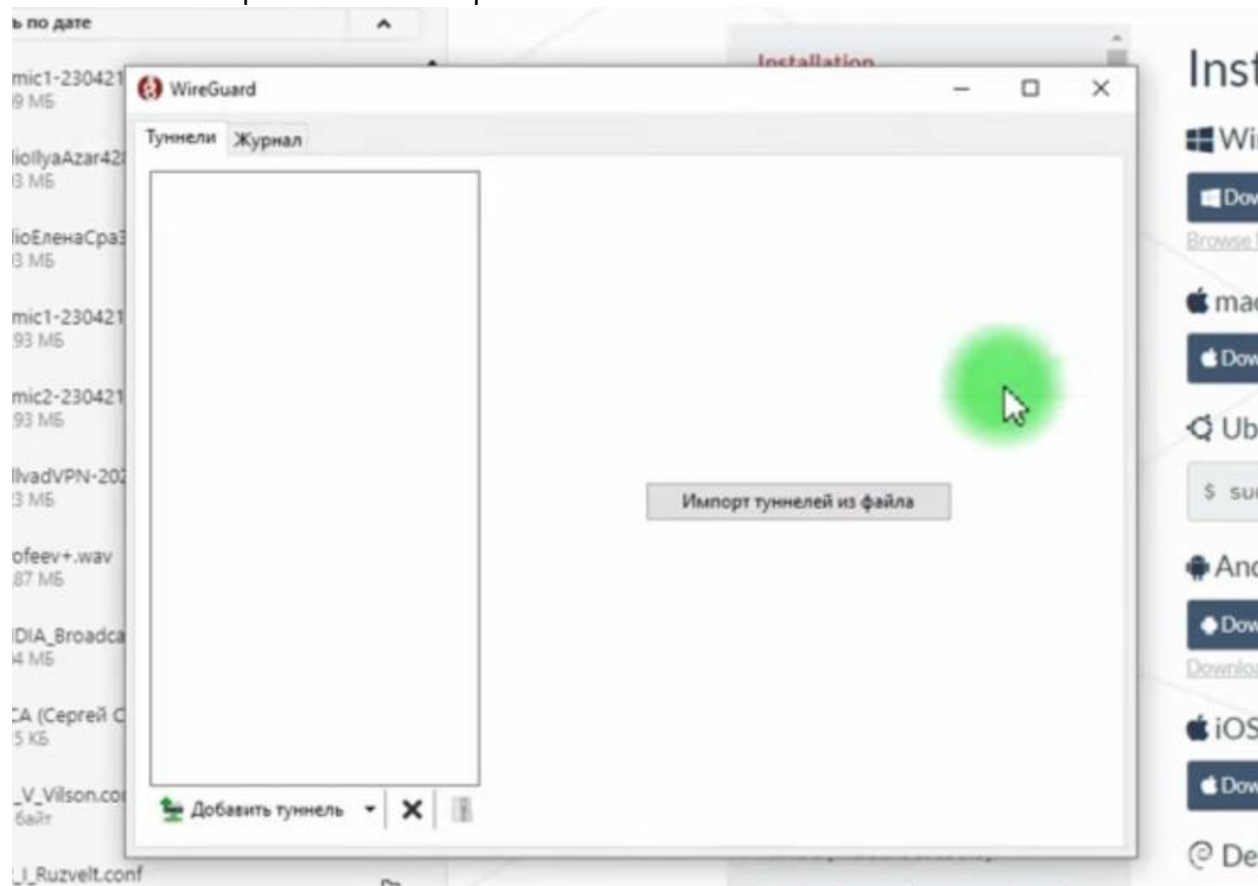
ь по дате

mic1-230421
9 МБ
liollyaAzar42
3 МБ
lioЕленаСра3
3 МБ
mic1-230421
93 МБ
mic2-230421
93 МБ
llvadVPN-202
3 МБ
ofeev+.wav
87 МБ
DIA_Broadca
4 МБ
A (Сергей С
5 КБ
_V_Vilson.co
байт
_I_Ruzvelt.conf

Installation

WireGuard

Туннели Журнал

Импорт туннелей из файла

Добавить туннель

Inst
Wi
Dow
Browse
mac
Dow
Ub
$ sud
And
Dow
Downlo
iOS
Dow
De